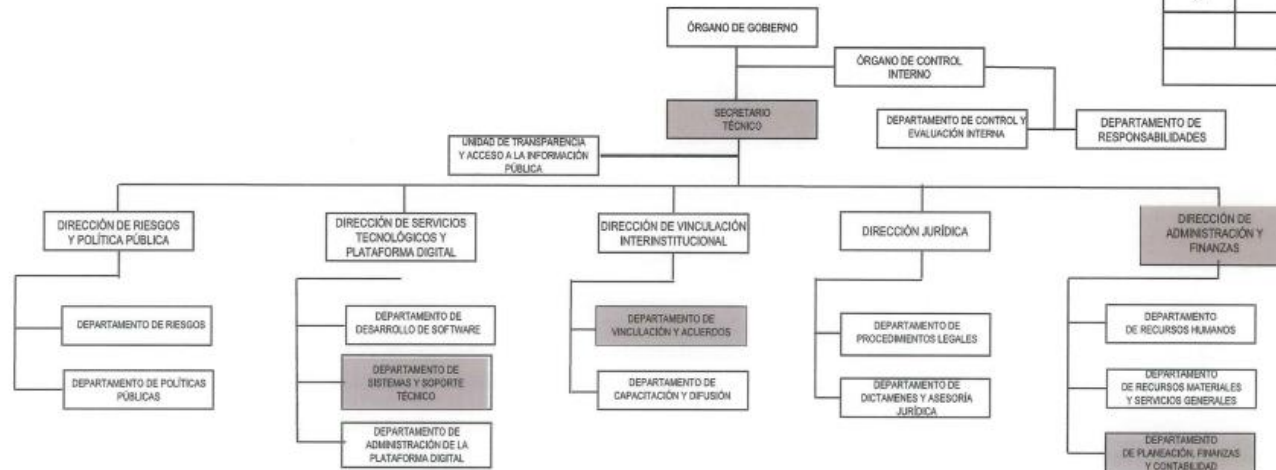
ÓRGANO DE GOBIERNO

ÓRGANO DE CONTROL INTERNO

SECRETARIO TÉCNICO

DEPARTAMENTO DE CONTROL Y EVALUACIÓN INTERNA

DEPARTAMENTO DE RESPONSABILIDADES

UNIDAD DE TRANSPARENCIA Y ACCESO A LA INFORMACIÓN PÚBLICA

DIRECCIÓN DE RIESGOS Y POLÍTICA PÚBLICA

DEPARTAMENTO DE RIESGOS

DEPARTAMENTO DE POLÍTICAS PÚBLICAS

DIRECCIÓN DE SERVICIOS TECNOLÓGICOS Y PLATAFORMA DIGITAL

DEPARTAMENTO DE DESARROLLO DE SOFTWARE

DEPARTAMENTO DE SISTEMAS Y SOPORTE TÉCNICO

DEPARTAMENTO DE ADMINISTRACIÓN DE LA PLATAFORMA DIGITAL

DIRECCIÓN DE VINCULACIÓN INTERINSTITUCIONAL

DEPARTAMENTO DE VINCULACIÓN Y ACUERDOS

DEPARTAMENTO DE CAPACITACIÓN Y DIFUSIÓN

DIRECCIÓN JURÍDICA

DEPARTAMENTO DE PROCEDIMIENTOS LEGALES

DEPARTAMENTO DE DICTÁMENES Y ASESORÍA JURÍDICA

DIRECCIÓN DE ADMINISTRACIÓN Y FINANZAS

DEPARTAMENTO DE RECURSOS HUMANOS

DEPARTAMENTO DE RECURSOS MATERIALES Y SERVICIOS GENERALES

DEPARTAMENTO DE PLANEACIÓN, FINANZAS Y CONTABILIDAD